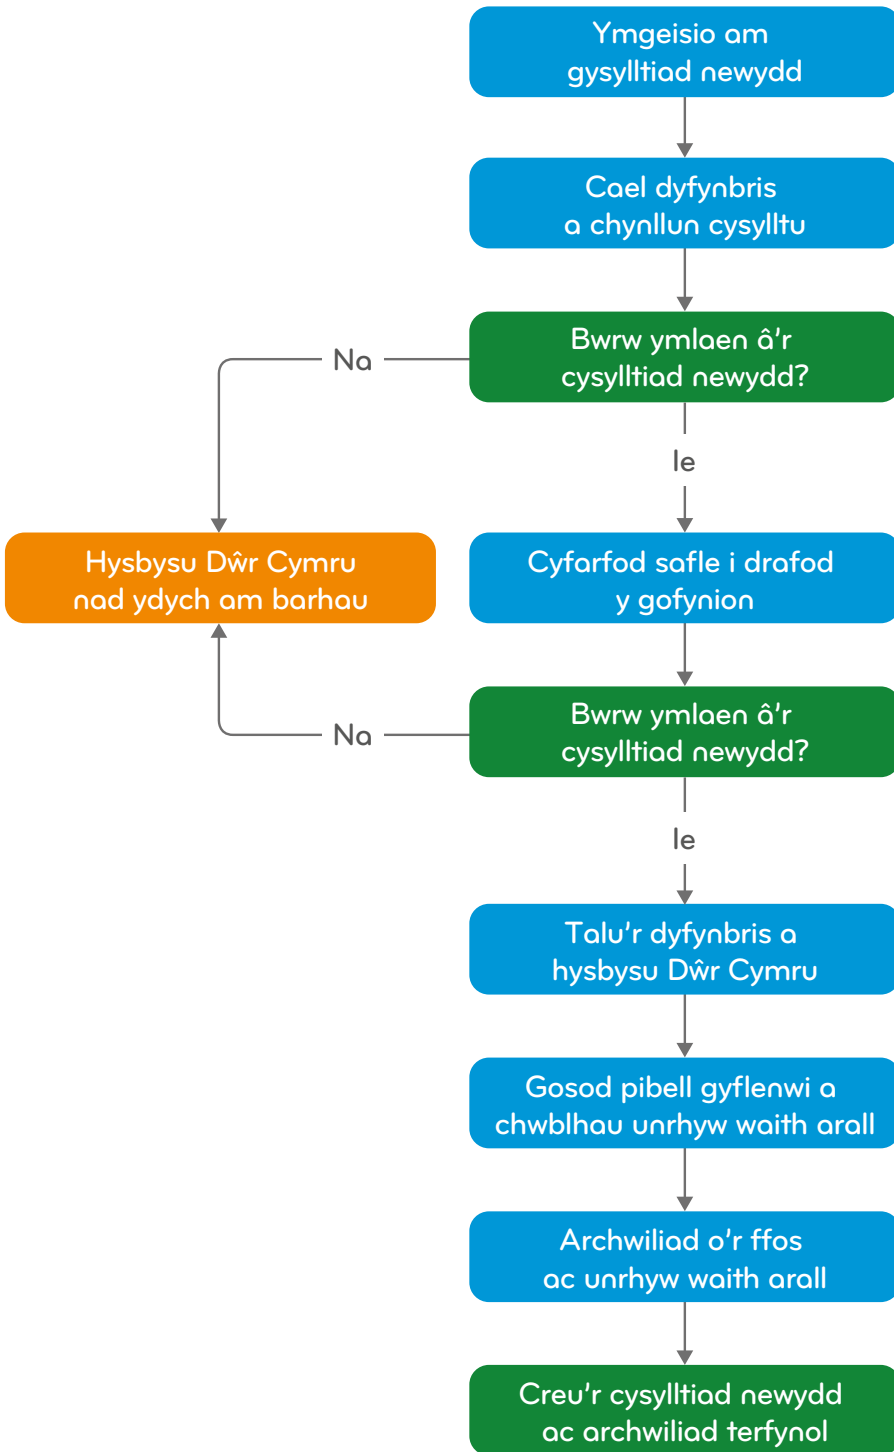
Ymgeisio am gysylltiad newydd

Cael dyfynbris a chynllun cysylltu

Bwrw ymlaen â'r cysylltiad newydd?

Na

Hysbysu Dŵr Cymru nad ydych am barhau

Ie

Cyfarfod safle i drafod y gofynion

Bwrw ymlaen â'r cysylltiad newydd?

Na

Ie

Talu'r dyfynbris a hysbysu Dŵr Cymru

Gosod pibell gyflenwi a chwblhau unrhyw waith arall

Archwiliad o'r ffos ac unrhyw waith arall

Creu'r cysylltiad newydd ac archwiliad terfynol